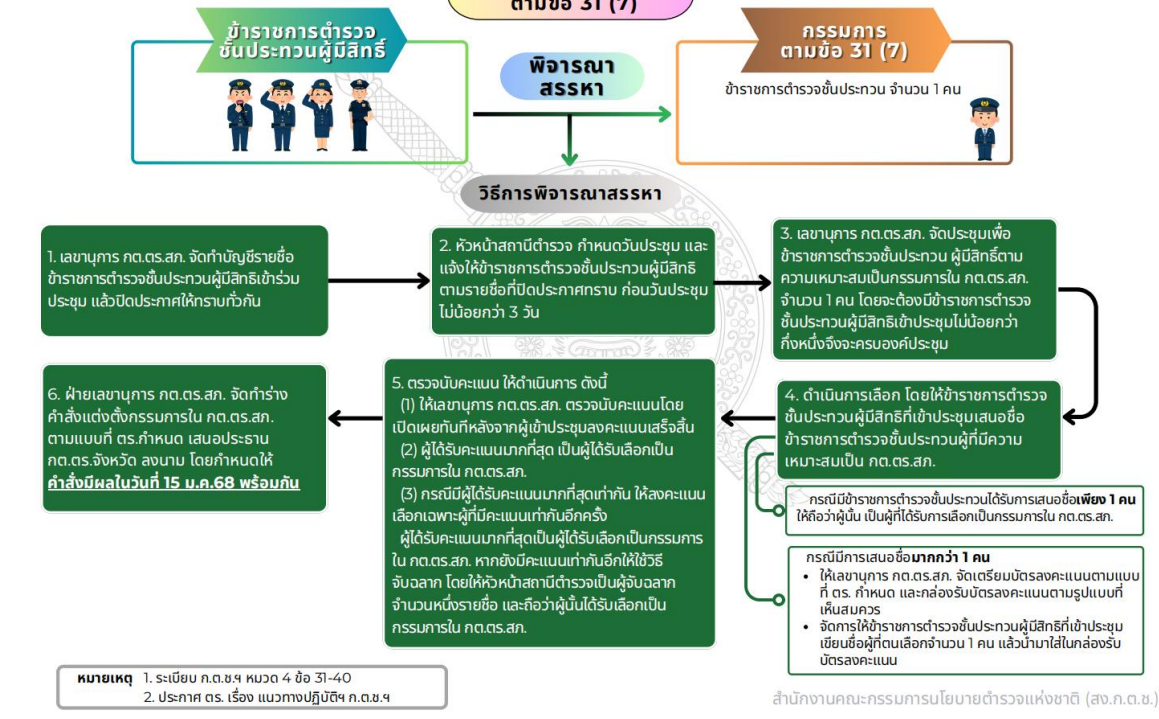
ตามข้อ 31 (7)

ข้าราชการตำรวจ ชั้นประทวนผู้มีสิทธิ์

พิจารณา สรรหา

กรรมการ ตามข้อ 31 (7)

ข้าราชการตำรวจชั้นประทวน จำนวน 1 คน

วิธีการพิจารณาสรรหา

1. เลขานุการ กต.ตร.สภ. จัดทำบัญชีรายชื่อข้าราชการตำรวจชั้นประทวนผู้มีสิทธิเข้าร่วมประชุม แล้วปิดประกาศให้ทราบทั่วกัน

2. หัวหน้าสถานีตำรวจ กำหนดวันประชุม และแจ้งให้ข้าราชการตำรวจชั้นประทวนผู้มีสิทธิตามรายชื่อที่ปิดประกาศทราบ ก่อนวันประชุมไม่น้อยกว่า 3 วัน

3. เลขานุการ กต.ตร.สภ. จัดประชุมเพื่อข้าราชการตำรวจชั้นประทวน ผู้มีสิทธิ์ตามความเหมาะสมเป็นกรรมการใน กต.ตร.สภ. จำนวน 1 คน โดยจะต้องมีข้าราชการตำรวจชั้นประทวนผู้มีสิทธิเข้าประชุมไม่น้อยกว่ากึ่งหนึ่งจึงจะครบองค์ประชุม

4. ดำเนินการเลือก โดยให้ข้าราชการตำรวจชั้นประทวนผู้มีสิทธิที่เข้าประชุมเสนอชื่อข้าราชการตำรวจชั้นประทวนผู้ที่มีความเหมาะสมเป็น กต.ตร.สภ.

5. ตรวจนับคะแนน ให้ดำเนินการ ดังนี้
(1) ให้เลขานุการ กต.ตร.สภ. ตรวจนับคะแนนโดยเปิดเผยทันทีหลังจากผู้เข้าประชุมลงคะแนนเสร็จสิ้น
(2) ผู้ได้รับคะแนนมากที่สุด เป็นผู้ได้รับเลือกเป็นกรรมการใน กต.ตร.สภ.
(3) กรณีมีผู้ได้รับคะแนนมากที่สุดเท่ากัน ให้ลงคะแนนเลือกเฉพาะผู้ที่มีคะแนนเท่ากันอีกครั้ง
ผู้ได้รับคะแนนมากที่สุดเป็นผู้ได้รับเลือกเป็นกรรมการใน กต.ตร.สภ. หากยังมีคะแนนเท่ากันอีกให้ใช้วิธีจับฉลาก โดยให้หัวหน้าสถานีตำรวจเป็นผู้จับฉลากจำนวนหนึ่งรายชื่อ และถือว่าผู้นั้นได้รับเลือกเป็นกรรมการใน กต.ตร.สภ.

6. ฝ่ายเลขานุการ กต.ตร.สภ. จัดทำร่างคำสั่งแต่งตั้งกรรมการใน กต.ตร.สภ. ตามแบบที่ ตร.กำหนด เสนอประธาน กต.ตร.จังหวัด ลงนาม โดยกำหนดให้ <u>คำสั่งมีผลในวันที่ 15 ม.ค.68 พร้อมกัน</u>

กรณีมีข้าราชการตำรวจชั้นประทวนได้รับการเสนอชื่อ**เพียง 1 คน** ให้ถือว่าผู้นั้น เป็นผู้ที่ได้รับการเลือกเป็นกรรมการใน กต.ตร.สภ.

กรณีมีการเสนอชื่อ**มากกว่า 1 คน**
• ให้เลขานุการ กต.ตร.สภ. จัดเตรียมบัตรลงคะแนนตามแบบที่ ตร. กำหนด และกล่องรับบัตรลงคะแนนตามรูปแบบที่เห็นสมควร
• จัดการให้ข้าราชการตำรวจชั้นประทวนผู้มีสิทธิที่เข้าประชุมเขียนชื่อผู้ที่ตนเลือกจำนวน 1 คน แล้วนำมาใส่ในกล่องรับบัตรลงคะแนน

หมายเหตุ 1. ระเบียบ ก.ต.ช.ฯ หมวด 4 ข้อ 31-40
2. ประกาศ ตร. เรื่อง แนวทางปฏิบัติฯ ก.ต.ช.ฯ

สำนักงานคณะกรรมการนโยบายตำรวจแห่งชาติ (สง.ก.ต.ช.)